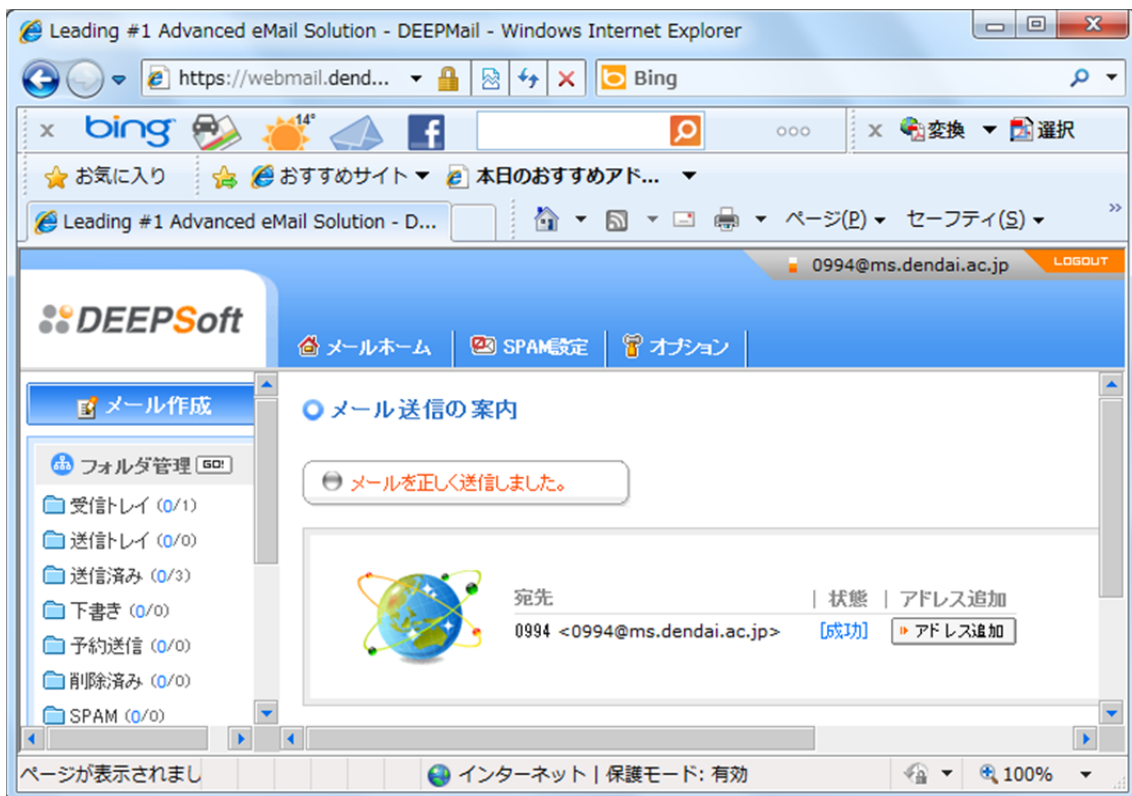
Leading #1 Advanced eMail Solution - DEEPMail - Windows Internet Explorer

https://webmail.dend...

Bing

bing 14°

ooo

変換 選択

お気に入り

おすすめサイト

本日のおすすめアド...

Leading #1 Advanced eMail Solution - D...

ページ(P) セーフティ(S)

0994@ms.dendai.ac.jp LOGOUT

DEEPSoft

メールホーム | SPAM設定 | オプション

メール作成

フォルダ管理 GO!

受信トレイ (0/1)
送信トレイ (0/0)
送信済み (0/3)
下書き (0/0)
予約送信 (0/0)
削除済み (0/0)
SPAM (0/0)

メール送信の案内

メールを正しく送信しました。

| 宛先 | 状態 | アドレス追加 |
|---|---|---|
| 0994 <0994@ms.dendai.ac.jp> | [成功] | アドレス追加 |

ページが表示されまし

インターネット | 保護モード: 有効

100%